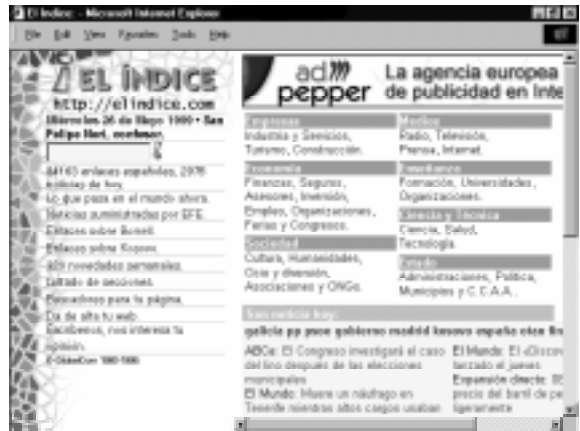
El Indice - Microsoft Internet Explorer

Ble Edit View Favorites Tools Help

EL INDICE
http://elindice.com
Miércoles 26 de Mayo 1999 • San Felipe Neri, confesor.

84165 enlaces españoles, 2976 noticias de hoy.
Lo que pasa en el mundo ahora.
Noticias suministradas por EFE.
Enlaces sobre Benetí.
Enlaces sobre Kosovo.
409 novedades personales.
Listado de secciones.
Buscadores para tu página.
Da de alta tu web.
Escríbenos, nos interesa tu opinión.
© GlobeCom 1997-1999

ad pepper La agencia europea de publicidad en Inte

Empresas
Industria y Servicios, Turismo, Construcción.

Medios
Radio, Televisión, Prensa, Internet.

Economía
Finanzas, Seguros, Asesores, Inversión, Empleo, Organizaciones, Ferias y Congresos.

Enseñanza
Formación, Universidades, Organizaciones.

Ciencia y Técnica
Ciencia, Salud, Tecnología.

Sociedad
Cultura, Humanidades, Ocio y diversión, Asociaciones y ONGs.

Estado
Administraciones, Política, Municipios y C.C.A.A..

Son noticia hoy:
galicia pp psoe gobierno madrid kosovo españa otan lis

ABCe: El Congreso investigará el caso del lino después de las elecciones municipales
El Mundo: Muere un náufrago en Tenerife mientras altos cargos usaban

El Mundo: El «Discov lanzado el jueves
Expansión directo: El precio del barril de pe ligeramente